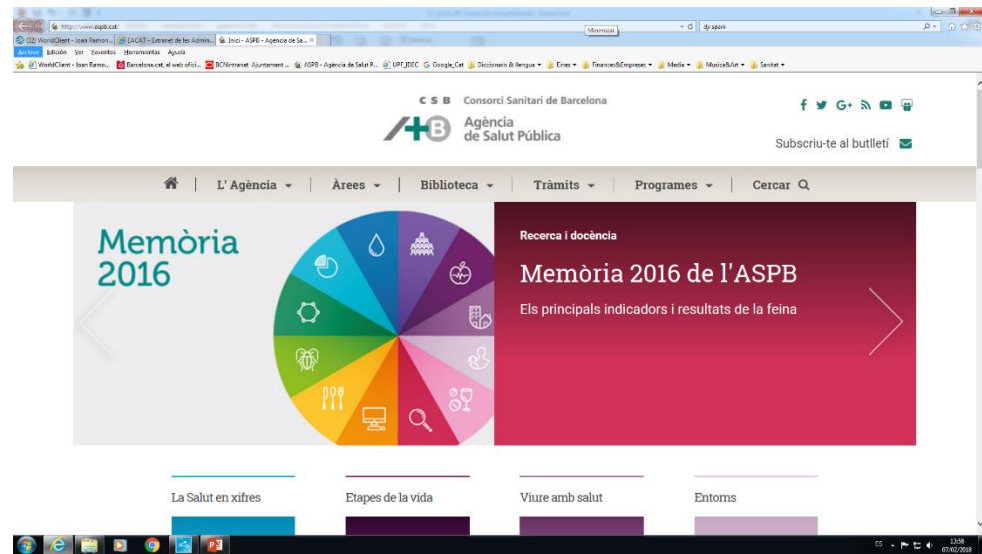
http://www.aspb.cat/
Minimizar
dj spark
(32) WorldClient - Joan Ramon... | EACAT - Extranet de les Admin... | Inici - ASPB - Agència de Sa... ×
Archivo Edición Ver Favoritos Herramientas Ayuda
WorldClient - Joan Ramo... | Barcelona.cat, el web ofici... | BCNIntranet Ajuntament ... | ASPB - Agència de Salut P... | UPT_IDEC | Google_Cat | Diccionaris & llengua | Eines | Finances&Empreses | Media | Musica&Art | Sanitat

C S B Consorci Sanitari de Barcelona
Agència de Salut Pública
Subscriu-te al butlletí

L' Agència | Àrees | Biblioteca | Tràmits | Programes | Cercar

Memòria 2016

Recerca i docència
Memòria 2016 de l'ASPB
Els principals indicadors i resultats de la feina

La Salut en xifres
Etapes de la vida
Viure amb salut
Entorns

13:58
07/02/2018